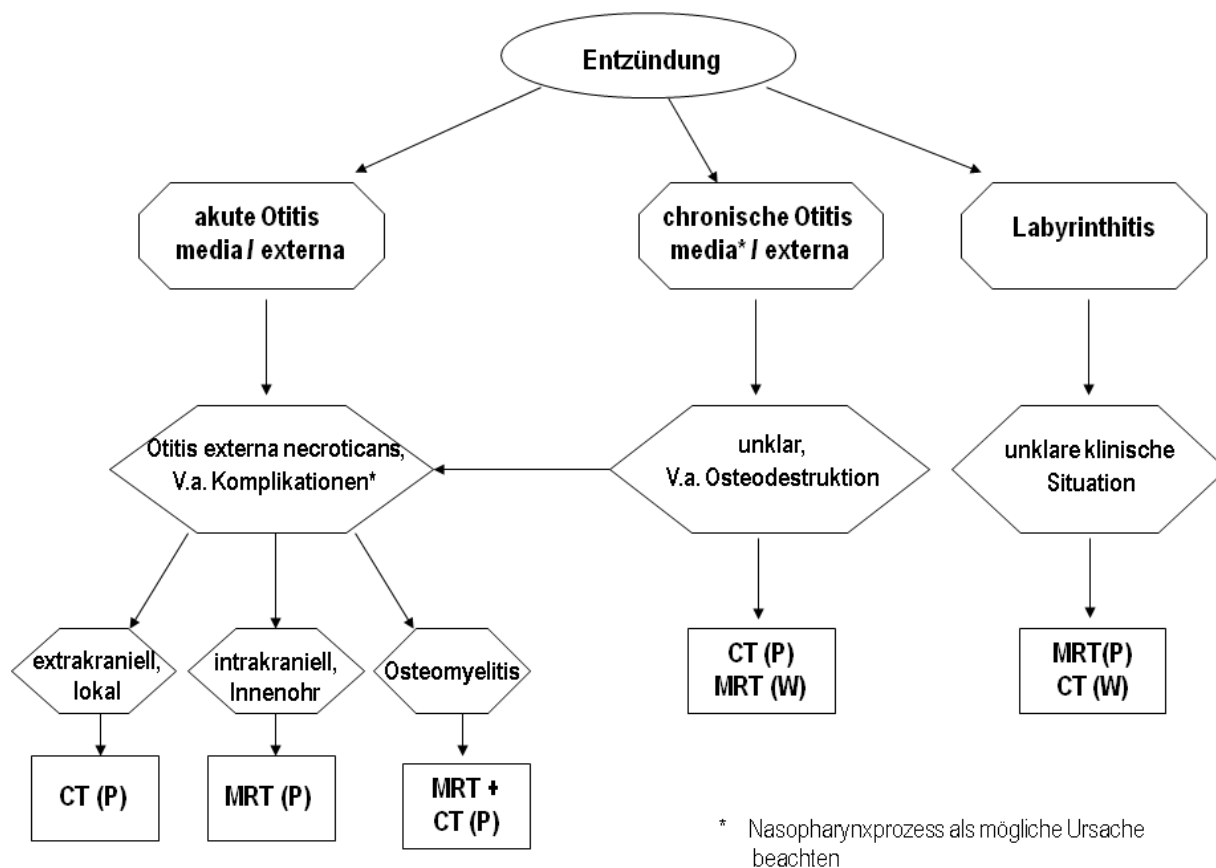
Entzündung

akute Otitis media / externa

chronische Otitis media* / externa

Labyrinthitis

Otitis externa necroticans, V.a. Komplikationen*

unklar, V.a. Osteodestruktion

unklare klinische Situation

extrakraniell, lokal

intrakraniell, Innenohr

Osteomyelitis

CT (P)

MRT (P)

MRT + CT (P)

CT (P)
MRT (W)

MRT(P)
CT (W)

* Nasopharynxprozess als mögliche Ursache beachten